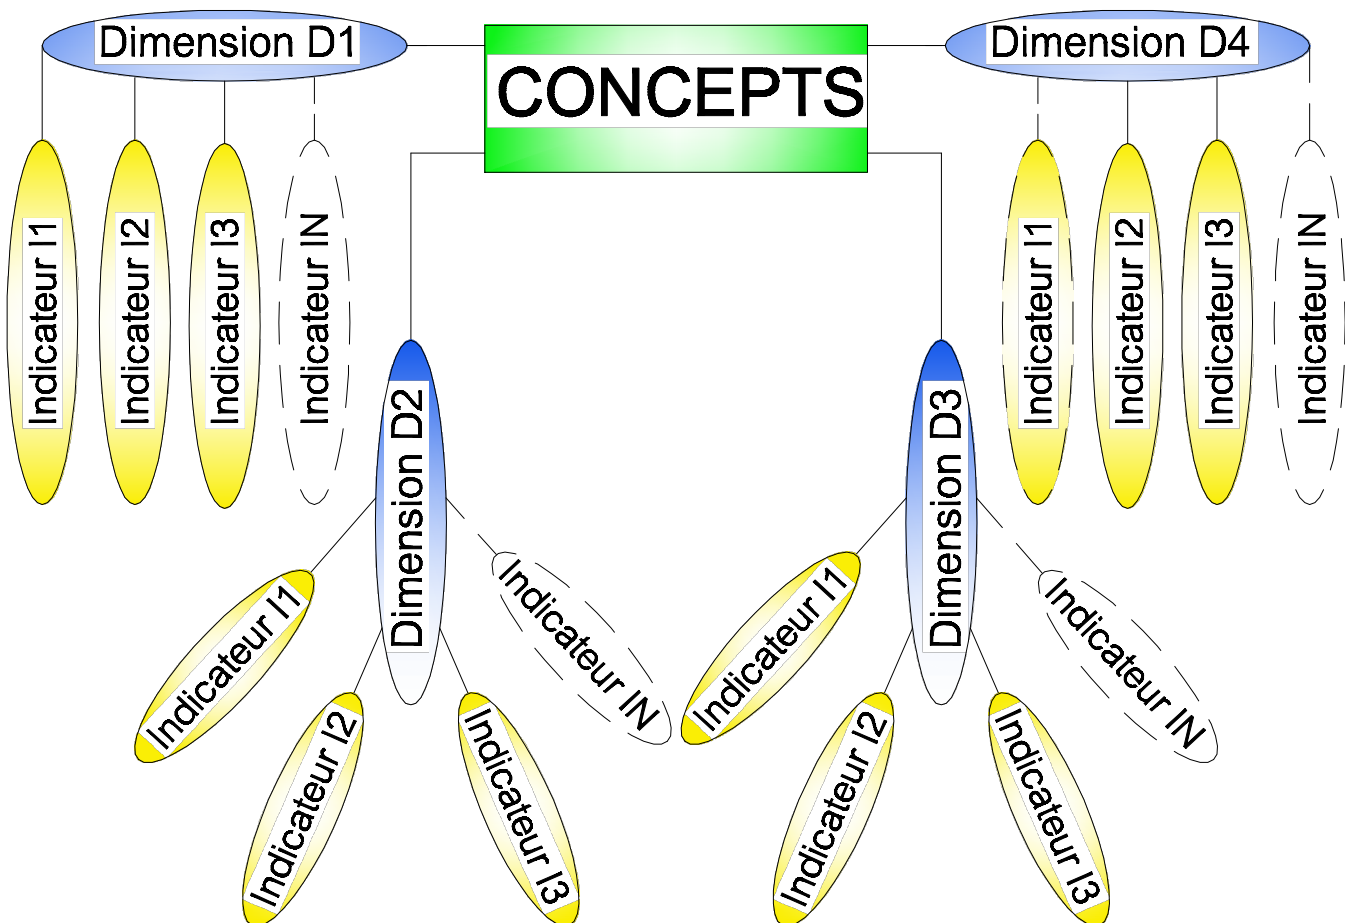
Dimension D1

CONCEPTS

Dimension D4

Indicateur I1

Indicateur I2

Indicateur I3

Indicateur IN

Indicateur I1

Indicateur I2

Indicateur I3

Indicateur IN

Dimension D2

Dimension D3

Indicateur I1

Indicateur IN

Indicateur I1

Indicateur IN

Indicateur I2

Indicateur I3

Indicateur I2

Indicateur I3